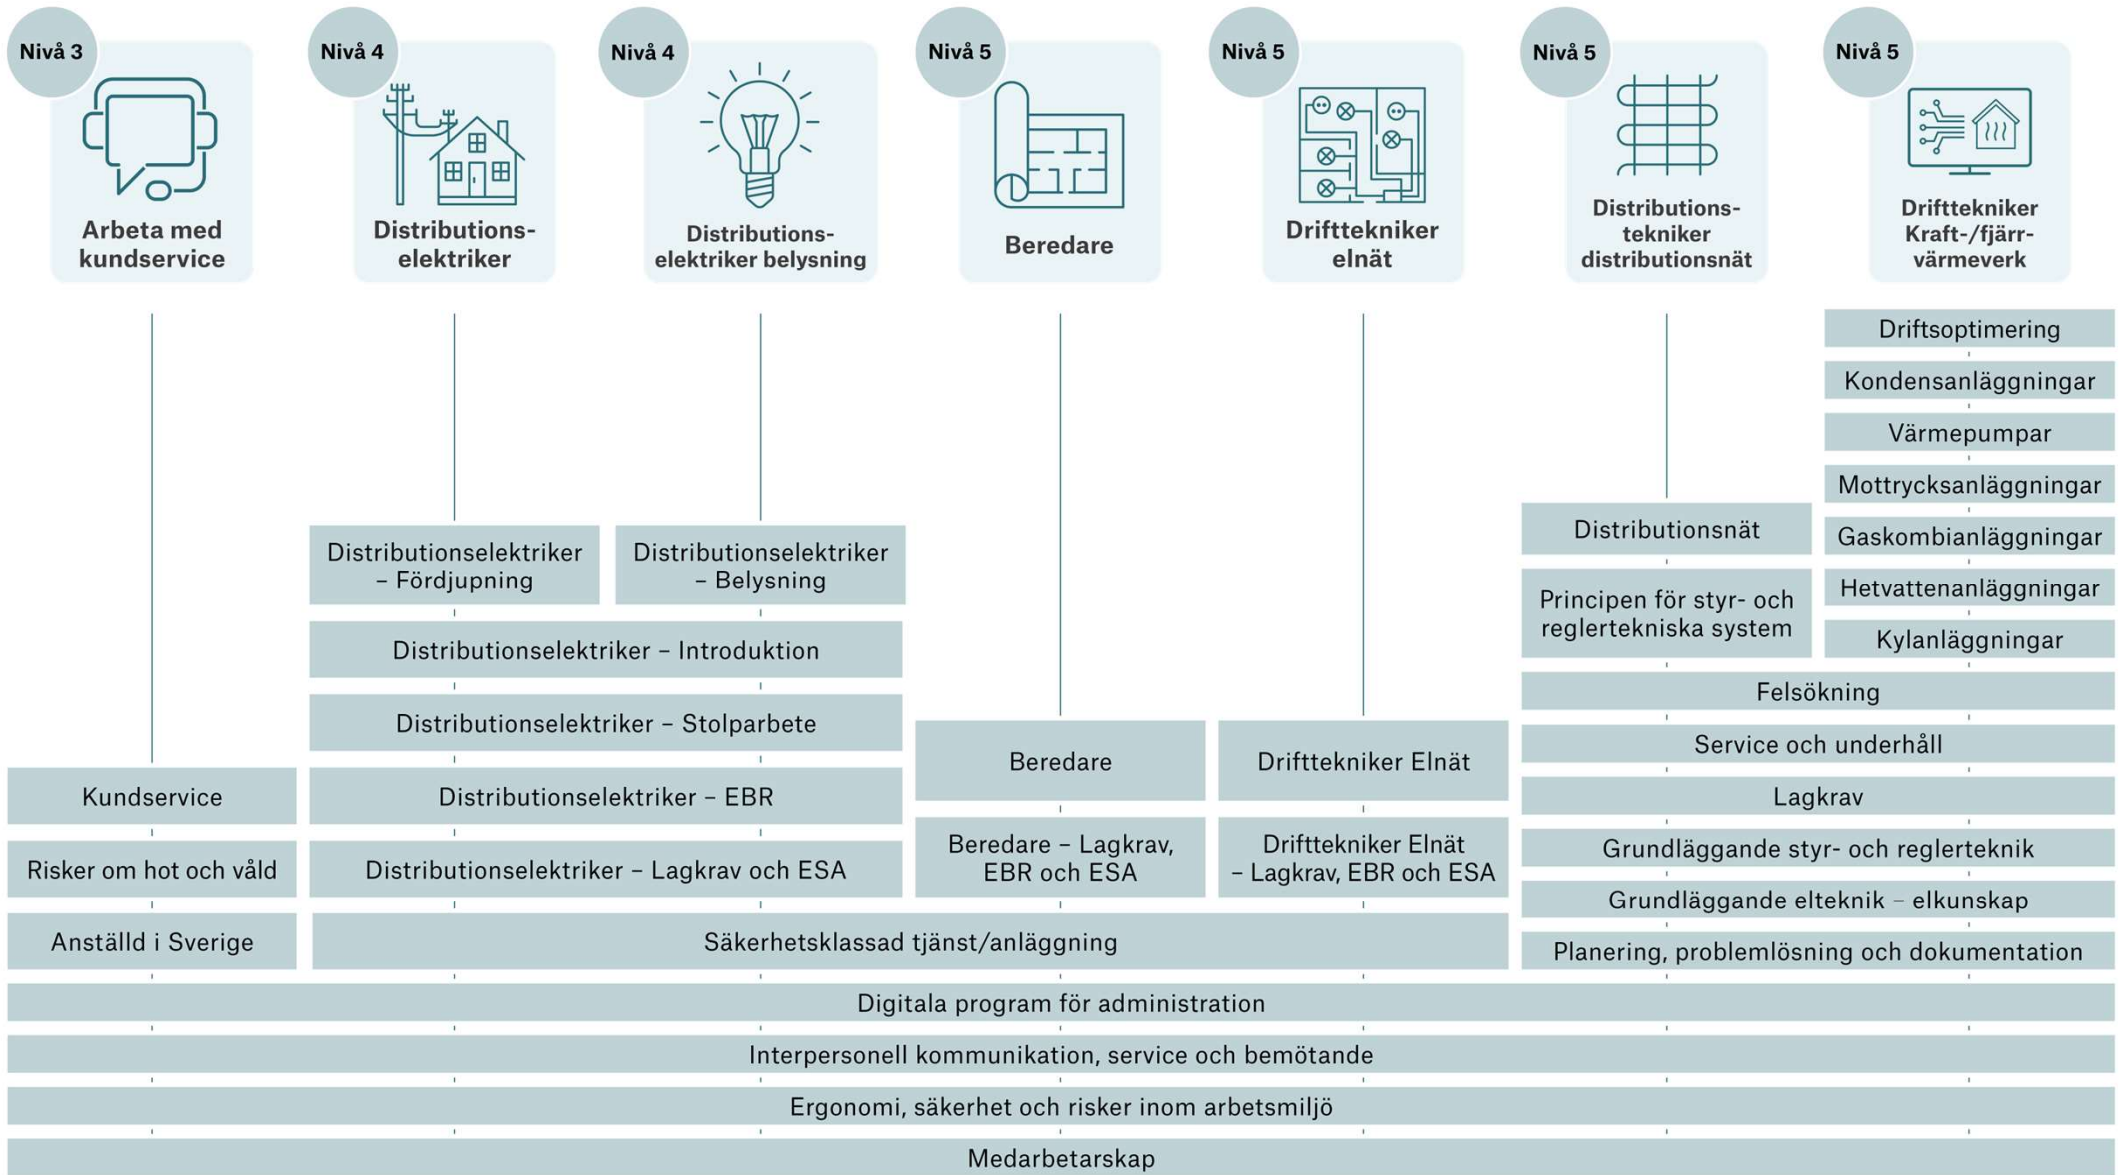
Nivå 3
Arbeta med kundservice

Nivå 4
Distributionselektriker

Nivå 4
Distributionselektriker belysning

Nivå 5
Beredare

Nivå 5
Drifttekniker elnät

Nivå 5
Distributionstekniker distributionsnät

Nivå 5
Drifttekniker Kraft-/fjärrvärmeverk

Driftsoptimering
Kondensanläggningar
Värmepumpar
Mottrycksanläggningar
Gaskombianläggningar
Hetvattenanläggningar
Kylanläggningar

Distributionsnät
Principen för styr- och reglertekniska system

Distributionselektriker – Fördjupning
Distributionselektriker – Belysning
Distributionselektriker – Introduktion
Distributionselektriker – Stolparbete

Felsökning
Service och underhåll
Lagkrav
Grundläggande styr- och reglerteknik
Grundläggande elteknik – elkunskap
Planering, problemlösning och dokumentation

Beredare
Drifttekniker Elnät

Kundservice
Distributionselektriker – EBR
Beredare – Lagkrav, EBR och ESA
Drifttekniker Elnät – Lagkrav, EBR och ESA
Risker om hot och våld
Distributionselektriker – Lagkrav och ESA
Anställd i Sverige
Säkerhetsklassad tjänst/anläggning
Digitala program för administration
Interpersonell kommunikation, service och bemötande
Ergonomi, säkerhet och risker inom arbetsmiljö
Medarbetarskap